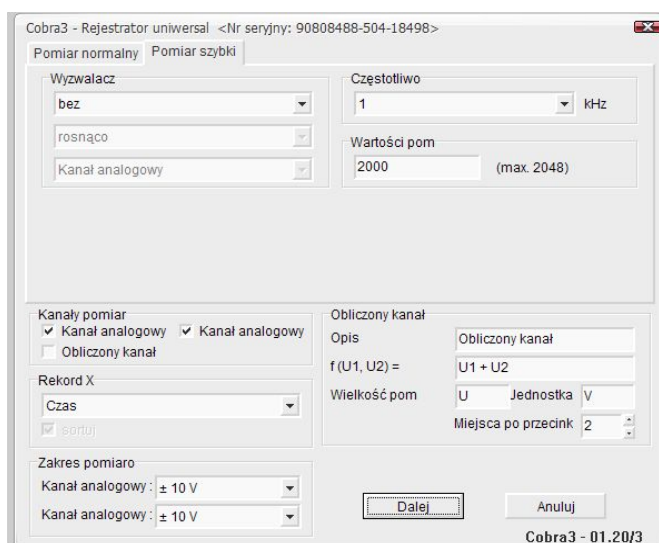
Cobra3 - Rejestrator uniwersal <Nr seryjny: 90808488-504-18498>

Pomiar normalny | Pomiar szybki

Wyzwalacz
bez
rosnąco
Kanał analogowy

Częstotliwo
1
kHz

Wartości pom
2000
(max. 2048)

Kanały pomiar
Kanał analogowy
Kanał analogowy
Obliczony kanał

Rekord X
Czas
sortuj

Zakres pomiaro
Kanał analogowy : ± 10 V
Kanał analogowy : ± 10 V

Obliczony kanał
Opis
Obliczony kanał
f (U1, U2) =
U1 + U2
Wielkość pom
U
Jednostka
V
Miejsca po przecink
2

Dalej
Anuluj
Cobra3 - 01.20/3